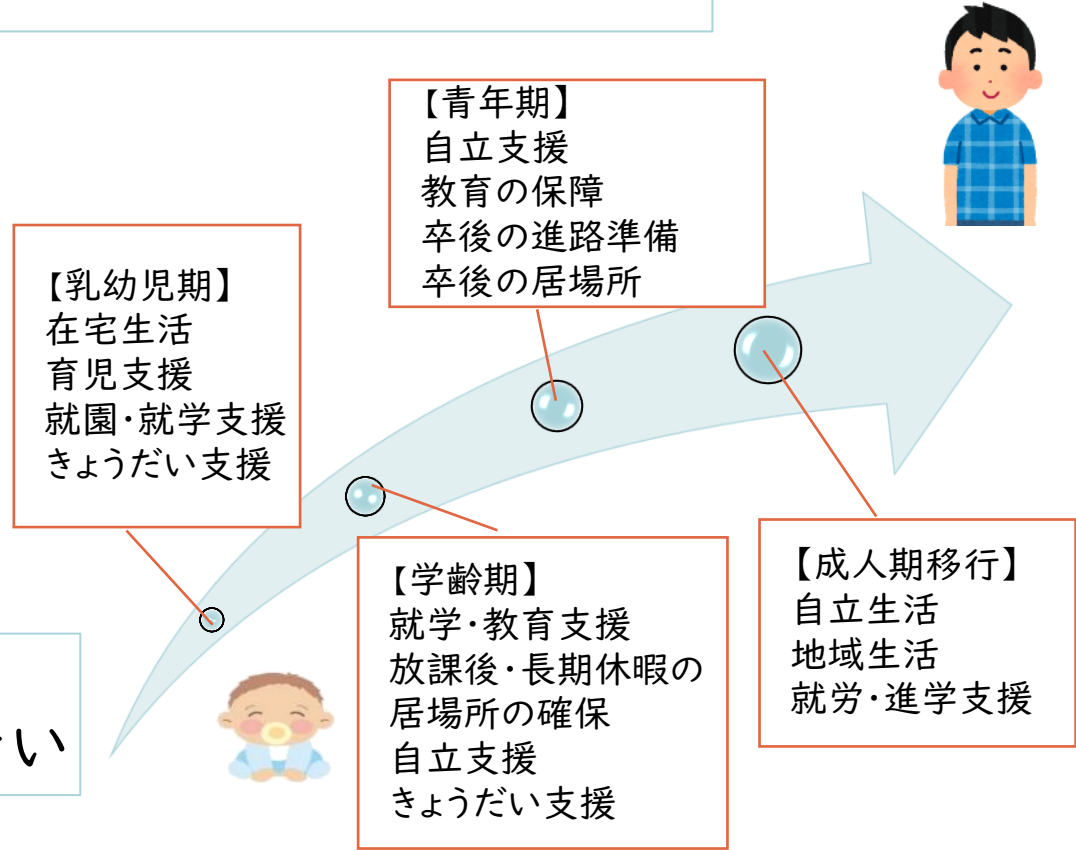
【青年期】
自立支援
教育の保障
卒後の進路準備
卒後の居場所

【乳幼児期】
在宅生活
育児支援
就園・就学支援
きょうだい支援

【学齢期】
就学・教育支援
放課後・長期休暇の居場所の確保
自立支援
きょうだい支援

【成人期移行】
自立生活
地域生活
就労・進学支援

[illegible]い